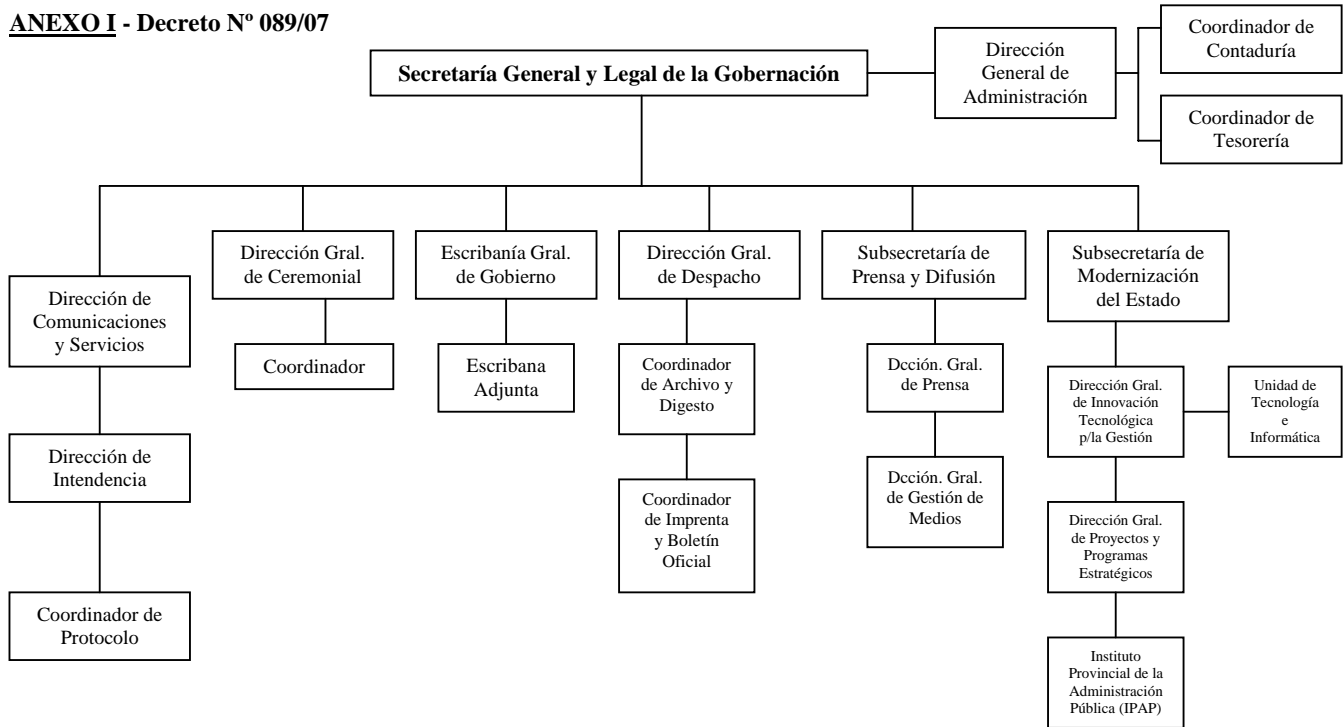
ANEXO I - Decreto Nº 089/07

Secretaría General y Legal de la Gobernación

Dirección General de Administración

Coordinador de Contaduría

Coordinador de Tesorería

Dirección de Comunicaciones y Servicios

Dirección de Intendencia

Coordinador de Protocolo

Dirección Gral. de Ceremonial

Coordinador

Escribanía Gral. de Gobierno

Escribana Adjunta

Dirección Gral. de Despacho

Coordinador de Archivo y Digesto

Coordinador de Imprenta y Boletín Oficial

Subsecretaría de Prensa y Difusión

Dcción. Gral. de Prensa

Dcción. Gral. de Gestión de Medios

Subsecretaría de Modernización del Estado

Dirección Gral. de Innovación Tecnológica p/la Gestión

Unidad de Tecnología e Informática

Dirección Gral. de Proyectos y Programas Estratégicos

Instituto Provincial de la Administración Pública (IPAP)